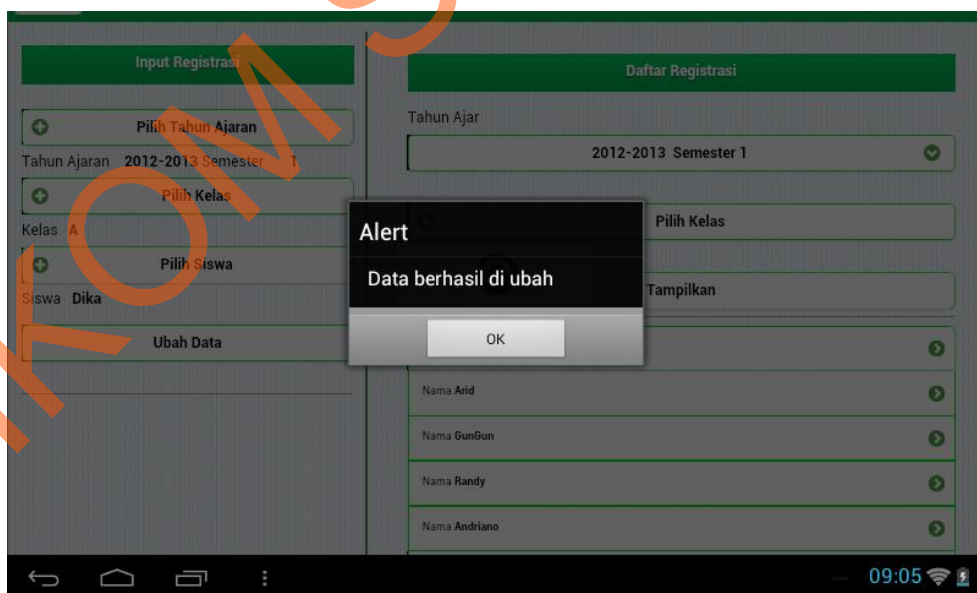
Input Registrasi

Pilih Tahun Ajaran

Tahun Ajaran 2012-2013 Semester 1

Pilih Kelas

Kelas A

Pilih Siswa

Siswa Dika

Ubah Data

Daftar Registrasi

Tahun Ajar

2012-2013 Semester 1

Pilih Kelas

Tampilkan

Alert

Data berhasil di ubah

OK

Nama Arid

Nama GunGun

Nama Randy

Nama Andriano

09:05